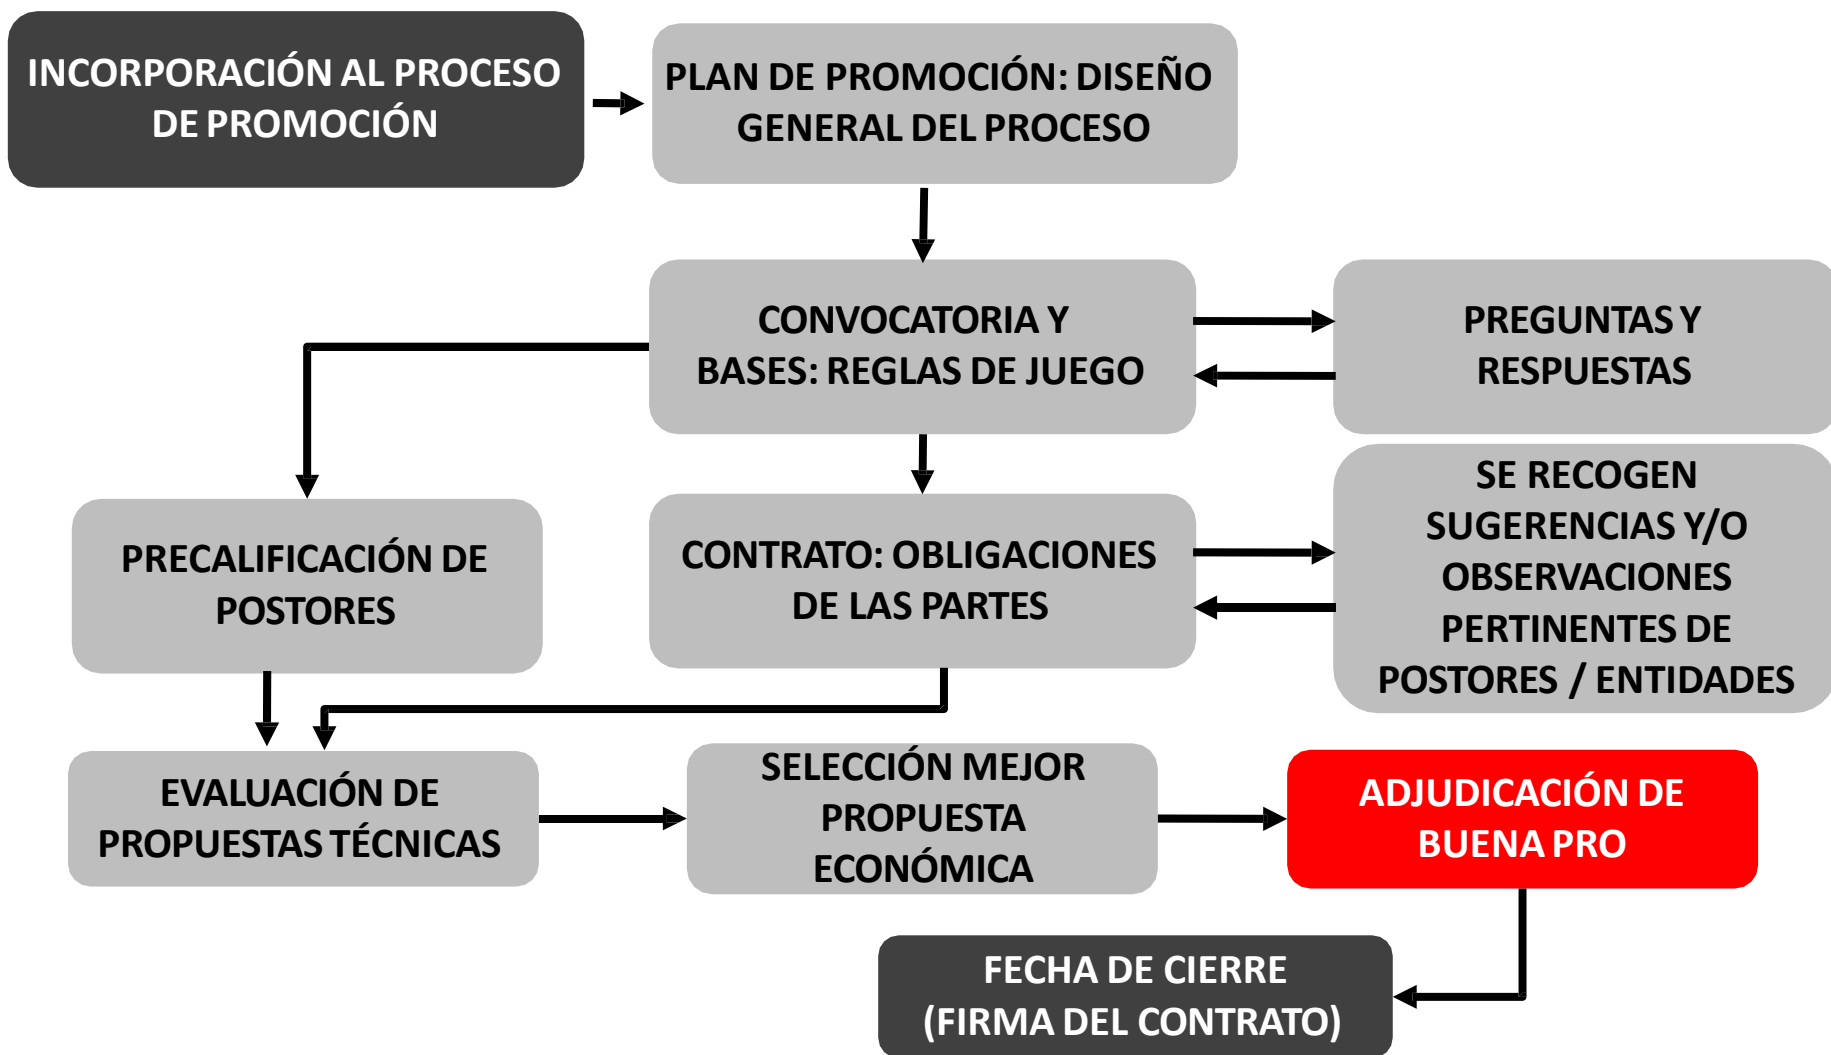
INCORPORACIÓN AL PROCESO DE PROMOCIÓN

PLAN DE PROMOCIÓN: DISEÑO GENERAL DEL PROCESO

CONVOCATORIA Y BASES: REGLAS DE JUEGO

PREGUNTAS Y RESPUESTAS

PRECALIFICACIÓN DE POSTORES

CONTRATO: OBLIGACIONES DE LAS PARTES

SE RECOGEN SUGERENCIAS Y/O OBSERVACIONES PERTINENTES DE POSTORES / ENTIDADES

EVALUACIÓN DE PROPUESTAS TÉCNICAS

SELECCIÓN MEJOR PROPUESTA ECONÓMICA

ADJUDICACIÓN DE BUENA PRO

FECHA DE CIERRE (FIRMA DEL CONTRATO)